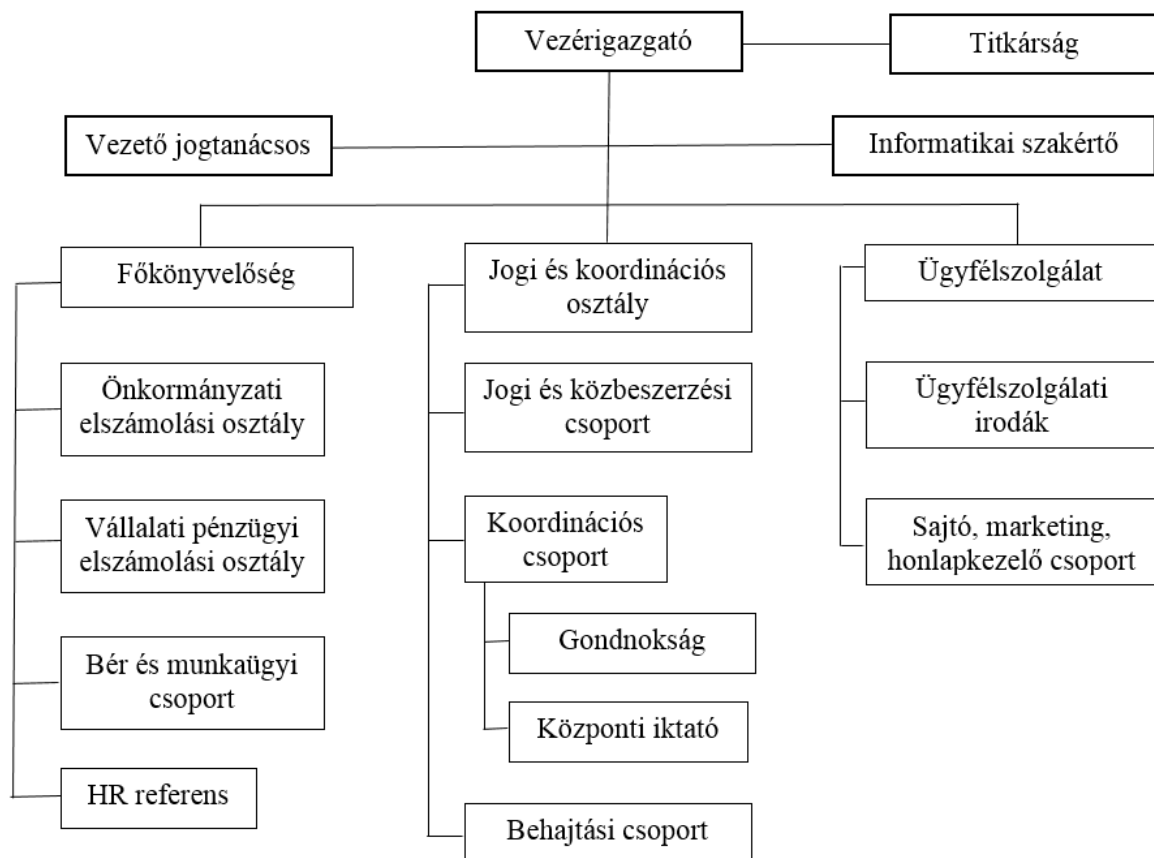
Vezérigazgató

Titkárság

Vezető jogtanácsos

Informatikai szakértő

Főkönyvelőség

Önkormányzati elszámolási osztály

Vállalati pénzügyi elszámolási osztály

Bér és munkaügyi csoport

HR referens

Jogi és koordinációs osztály

Jogi és közbeszerzési csoport

Koordinációs csoport

Gondnokság

Központi iktató

Behajtási csoport

Ügyfélszolgálat

Ügyfélszolgálati irodák

Sajtó, marketing, honlapkezelő csoport